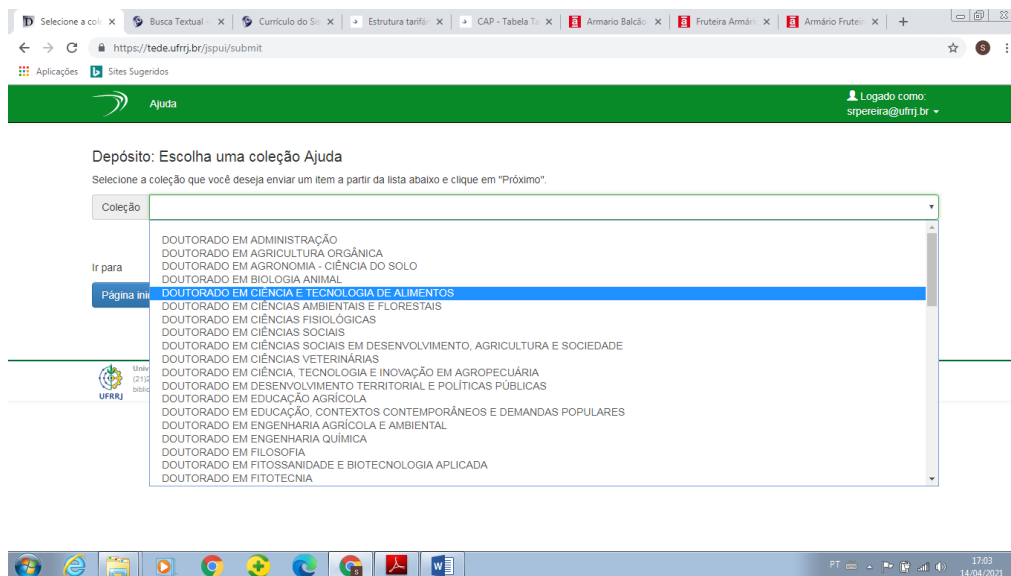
Selecione a cole × | Busca Textual × | Currículo do S × | Estrutura tarifá × | CAP - Tabela Ta × | Armario Balcão × | Fruteira Armár × | Armário Frutei × | +

https://tede.ufrrj.br/jspui/submit

Aplicações | Sites Sugeridos

Ajuda

Logado como: srpereira@ufrrj.br

Depósito: Escolha uma coleção Ajuda

Selecione a coleção que você deseja enviar um item a partir da lista abaixo e clique em "Próximo".

Coleção

DOUTORADO EM ADMINISTRAÇÃO
DOUTORADO EM AGRICULTURA ORGÂNICA
DOUTORADO EM AGRONOMIA - CIÊNCIA DO SOLO
DOUTORADO EM BIOLOGIA ANIMAL
DOUTORADO EM CIÊNCIA E TECNOLOGIA DE ALIMENTOS
DOUTORADO EM CIÊNCIAS AMBIENTAIS E FLORESTAIS
DOUTORADO EM CIÊNCIAS FISIOLÓGICAS
DOUTORADO EM CIÊNCIAS SOCIAIS
DOUTORADO EM CIÊNCIAS SOCIAIS EM DESENVOLVIMENTO, AGRICULTURA E SOCIEDADE
DOUTORADO EM CIÊNCIAS VETERINÁRIAS
DOUTORADO EM CIÊNCIA, TECNOLOGIA E INOVAÇÃO EM AGROPECUÁRIA
DOUTORADO EM DESENVOLVIMENTO TERRITORIAL E POLÍTICAS PÚBLICAS
DOUTORADO EM EDUCAÇÃO AGRÍCOLA
DOUTORADO EM EDUCAÇÃO, CONTEXTOS CONTEMPORÂNEOS E DEMANDAS POPULARES
DOUTORADO EM ENGENHARIA AGRÍCOLA E AMBIENTAL
DOUTORADO EM ENGENHARIA QUÍMICA
DOUTORADO EM FILOSOFIA
DOUTORADO EM FITOSSANIDADE E BIOTECNOLOGIA APLICADA
DOUTORADO EM FITOTECNIA

Ir para

Página ini

Univ
(21)
bibli
UFRRJ

PT 17:03 14/04/2021